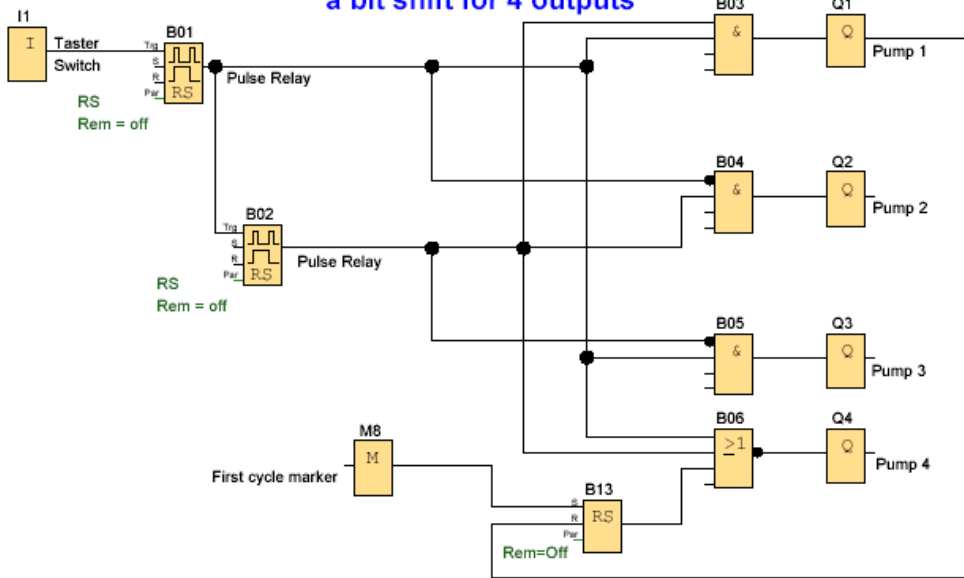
a bit shift for 4 outputs

I1
I
Taster
Switch

B01
Trg
S
R
Par
RS
Pulse Relay
RS
Rem = off

B02
Trg
S
R
Par
RS
Pulse Relay
RS
Rem = off

B03
&
Q1
Q
Pump 1

B04
&
Q2
Q
Pump 2

B05
&
Q3
Q
Pump 3

B06
$\geq 1$
Q4
Q
Pump 4

M8
M
First cycle marker

B13
S
R
Par
RS
Rem=Off